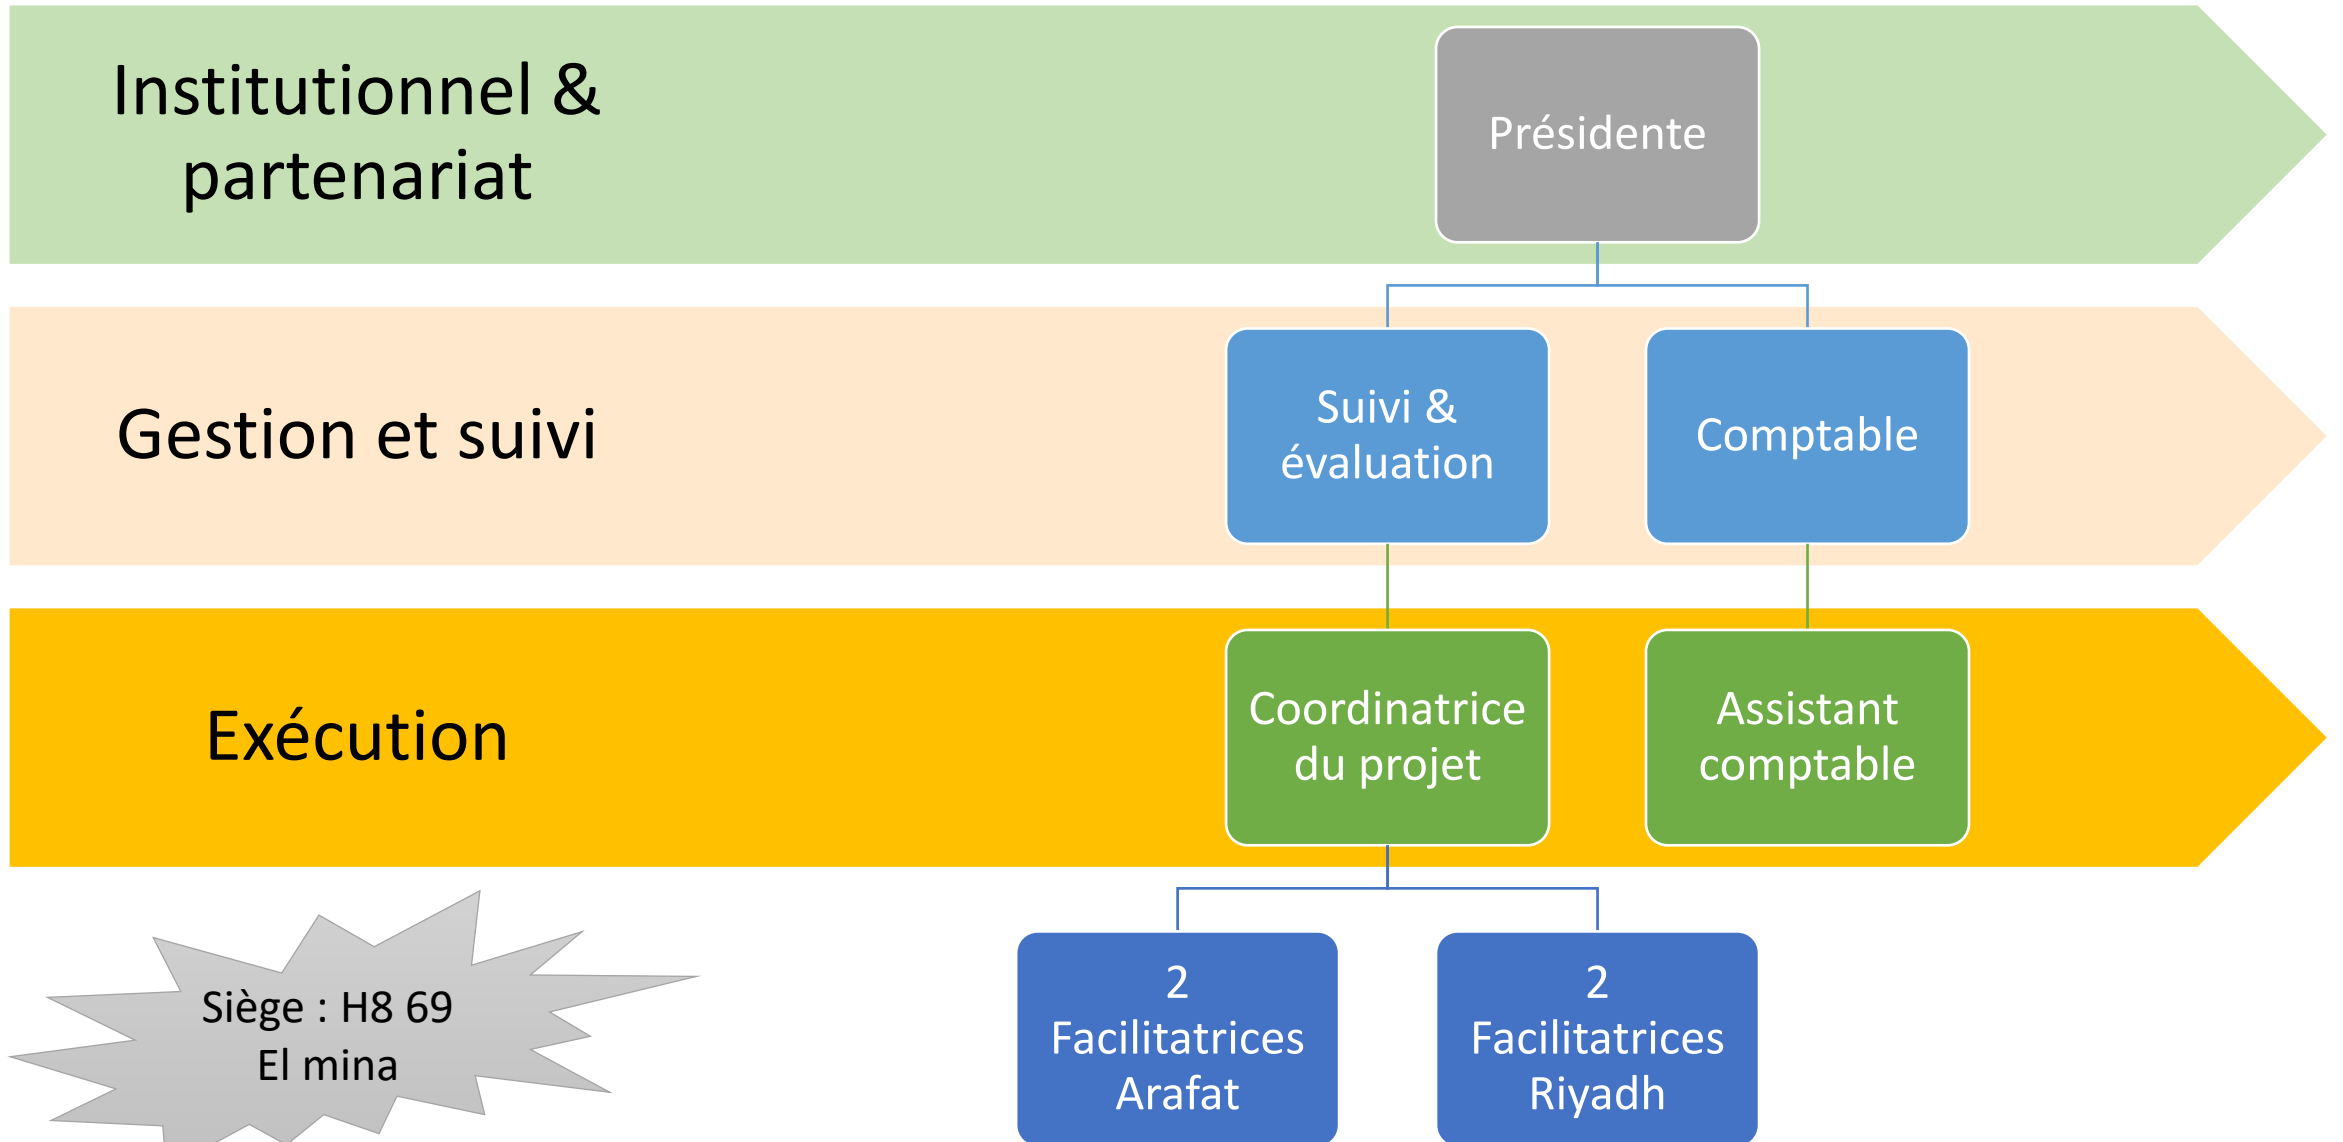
Institutionnel & partenariat

Présidente

Gestion et suivi

Suivi & évaluation

Comptable

Exécution

Coordinatrice du projet

Assistant comptable

Siège : H8 69 El mina

2 Facilitatrices Arafat

2 Facilitatrices Riyadh